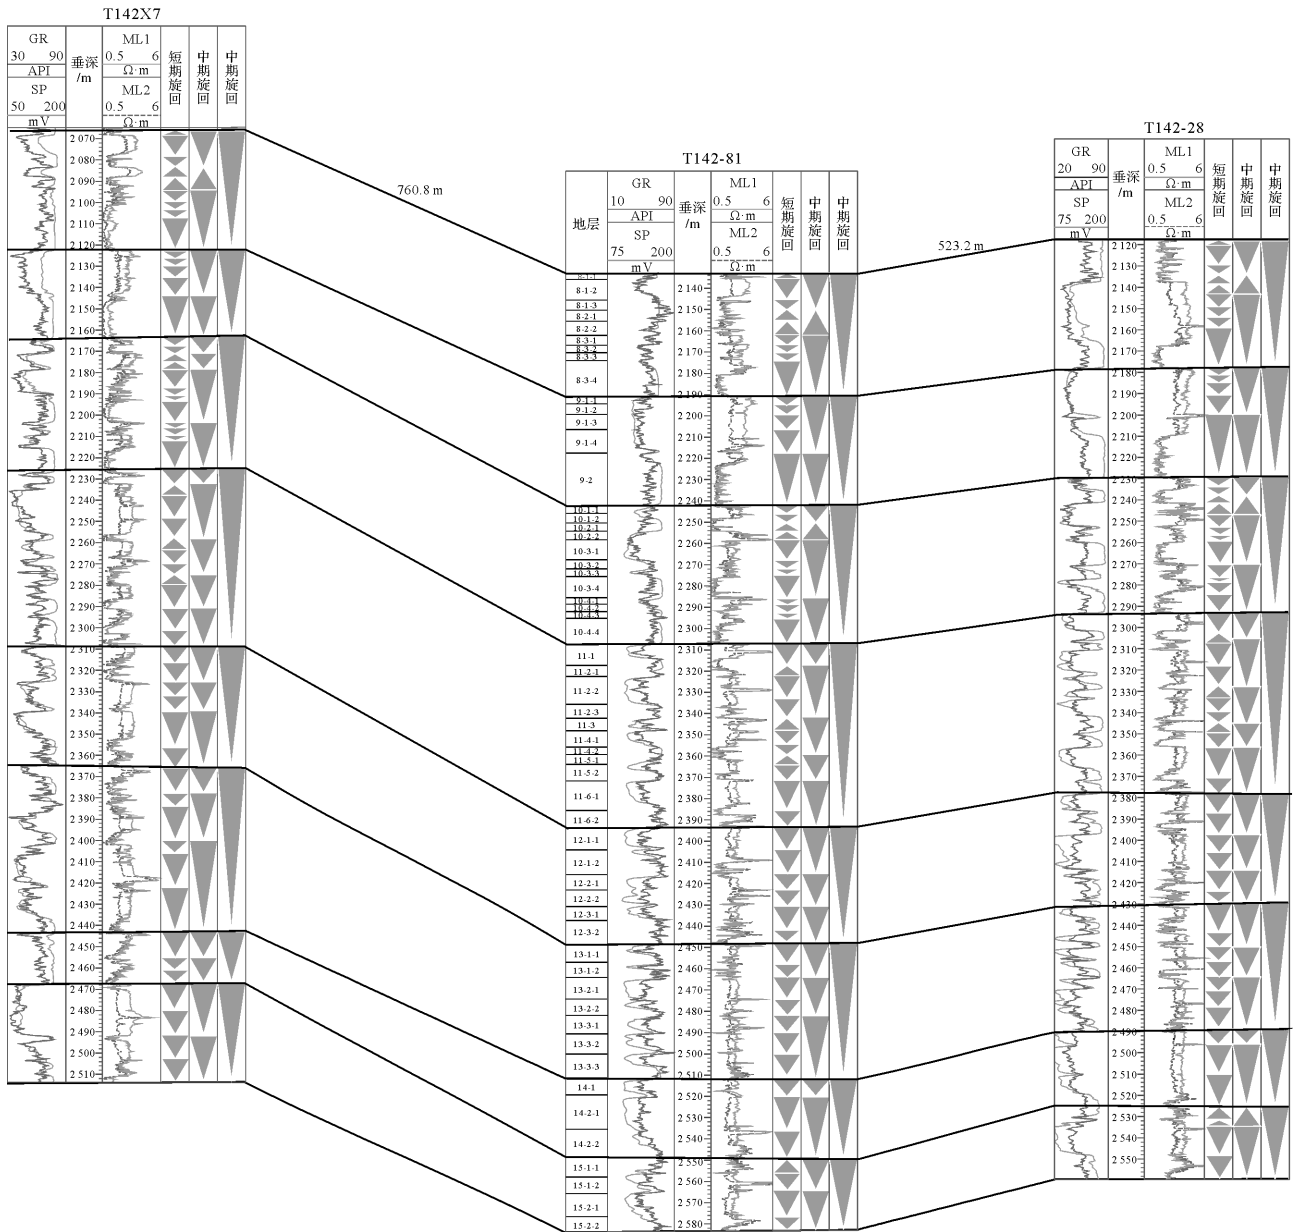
T142X7

| GR 30 90 API SP 50 200 mV | 垂深 /m | ML1 0.5 6 Ω·m ML2 0.5 6 Ω·m | 短期旋回 | 中期旋回 | 中期旋回 |
|---|---|---|---|---|---|

2 070 2 080 2 090 2 100 2 110 2 120 2 130 2 140 2 150 2 160 2 170 2 180 2 190 2 200 2 210 2 220 2 230 2 240 2 250 2 260 2 270 2 280 2 290 2 300 2 310 2 320 2 330 2 340 2 350 2 360 2 370 2 380 2 390 2 400 2 410 2 420 2 430 2 440 2 450 2 460 2 470 2 480 2 490 2 500 2 510

760.8 m

T142-81

| 地层 | GR 10 90 API SP 75 200 mV | 垂深 /m | ML1 0.5 6 Ω·m ML2 0.5 6 Ω·m | 短期旋回 | 中期旋回 | 中期旋回 |
|---|---|---|---|---|---|---|

8-1-1 8-1-2 8-1-3 8-2-1 8-2-2 8-3-1 8-3-2 8-3-3 8-3-4 9-1-1 9-1-2 9-1-3 9-1-4 9-2 10-1-1 10-1-2 10-2-1 10-2-2 10-3-1 10-3-2 10-3-3 10-3-4 10-4-1 10-4-2 10-4-3 10-4-4 11-1 11-2-1 11-2-2 11-2-3 11-3 11-4-1 11-4-2 11-5-1 11-5-2 11-6-1 11-6-2 12-1-1 12-1-2 12-2-1 12-2-2 12-3-1 12-3-2 13-1-1 13-1-2 13-2-1 13-2-2 13-3-1 13-3-2 13-3-3 14-1 14-2-1 14-2-2 15-1-1 15-1-2 15-2-1 15-2-2

2 140 2 150 2 160 2 170 2 180 2 190 2 200 2 210 2 220 2 230 2 240 2 250 2 260 2 270 2 280 2 290 2 300 2 310 2 320 2 330 2 340 2 350 2 360 2 370 2 380 2 390 2 400 2 410 2 420 2 430 2 440 2 450 2 460 2 470 2 480 2 490 2 500 2 510 2 520 2 530 2 540 2 550 2 560 2 570 2 580

523.2 m

T142-28

| GR 20 90 API SP 75 200 mV | 垂深 /m | ML1 0.5 6 Ω·m ML2 0.5 6 Ω·m | 短期旋回 | 中期旋回 | 中期旋回 |
|---|---|---|---|---|---|

2 120 2 130 2 140 2 150 2 160 2 170 2 180 2 190 2 200 2 210 2 220 2 230 2 240 2 250 2 260 2 270 2 280 2 290 2 300 2 310 2 320 2 330 2 340 2 350 2 360 2 370 2 380 2 390 2 400 2 410 2 420 2 430 2 440 2 450 2 460 2 470 2 480 2 490 2 500 2 510 2 520 2 530 2 540 2 550